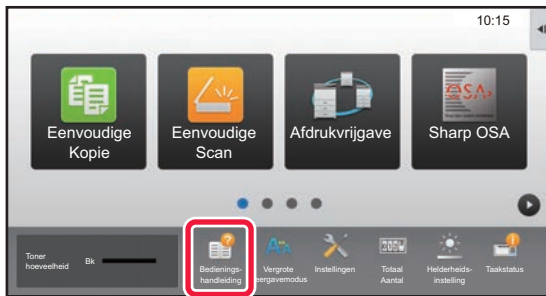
10:15

Eenvoudige Kopie

Eenvoudige Scan

Afdrukvrijgave

Sharp OSA

OSA

Toner hoeveelheid

Bk

Bedienings-handleiding

Vergrote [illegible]ergavemodus

Instellingen

Totaal Aantal

Helderheids-instelling

Taakstatus